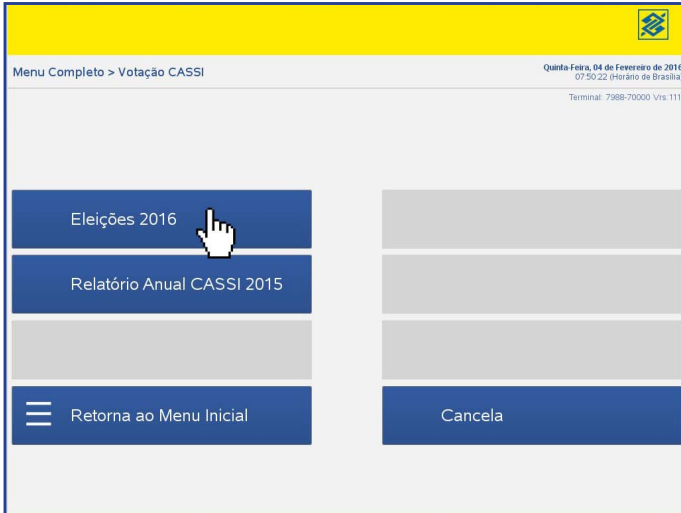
Menu Completo > Votação CASSI

Quinta-Feira, 04 de Fevereiro de 2016
07:50:22 (Horário de Brasília

Terminal: 7988-70000 Vrs:111

Eleições 2016

Relatório Anual CASSI 2015

Retorna ao Menu Inicial

Cancela